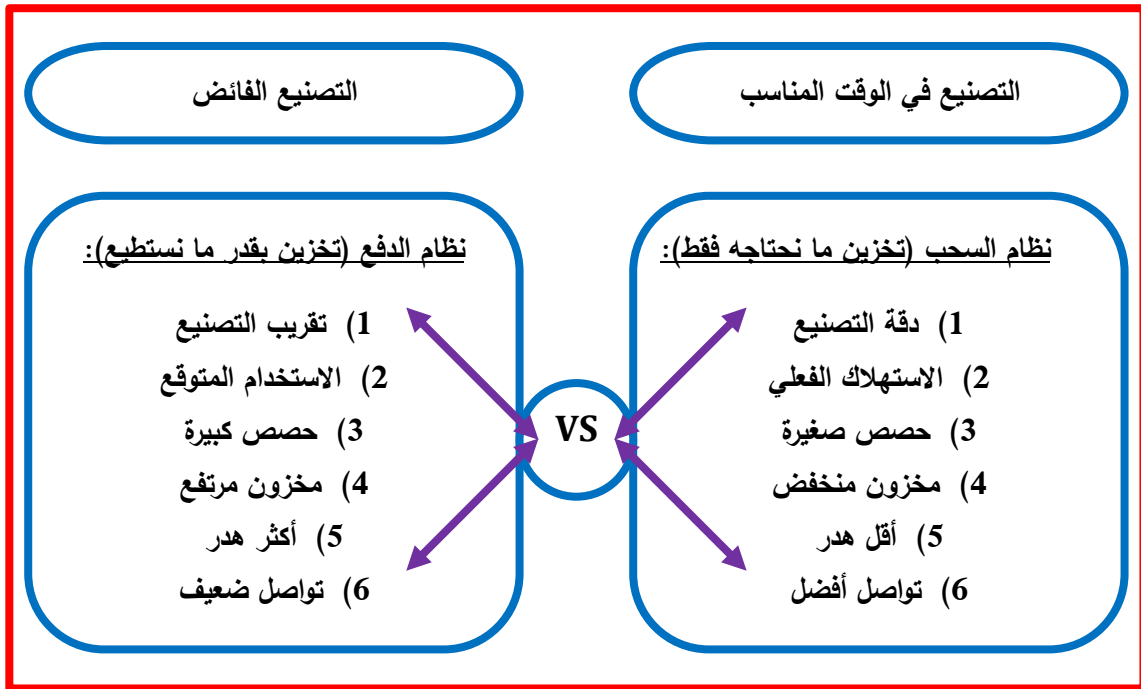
التصنيع في الوقت المناسب

نظام السحب (تخزين ما نحتاجه فقط):

1) دقة التصنيع
2) الاستهلاك الفعلي
3) حصص صغيرة
4) مخزون منخفض
5) أقل هدر
6) تواصل أفضل

VS

التصنيع الفائض

نظام الدفع (تخزين بقدر ما نستطيع):

1) تقريب التصنيع
2) الاستخدام المتوقع
3) حصص كبيرة
4) مخزون مرتفع
5) أكثر هدر
6) تواصل ضعيف